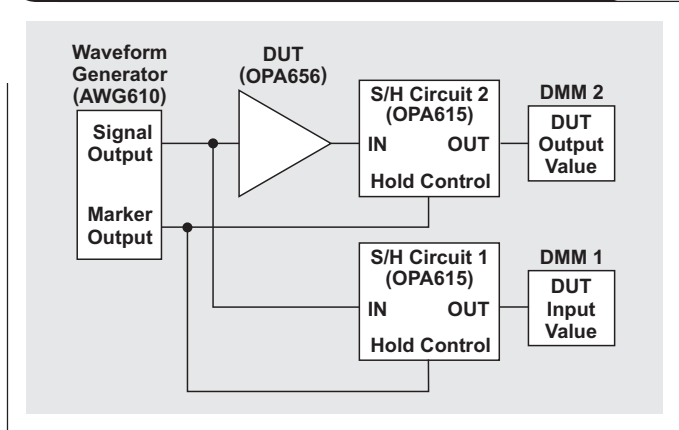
Waveform Generator (AWG610)

Signal Output

Marker Output

DUT (OPA656)

S/H Circuit 2 (OPA615)

IN

OUT

Hold Control

DMM 2

DUT Output Value

S/H Circuit 1 (OPA615)

IN

OUT

Hold Control

DMM 1

DUT Input Value